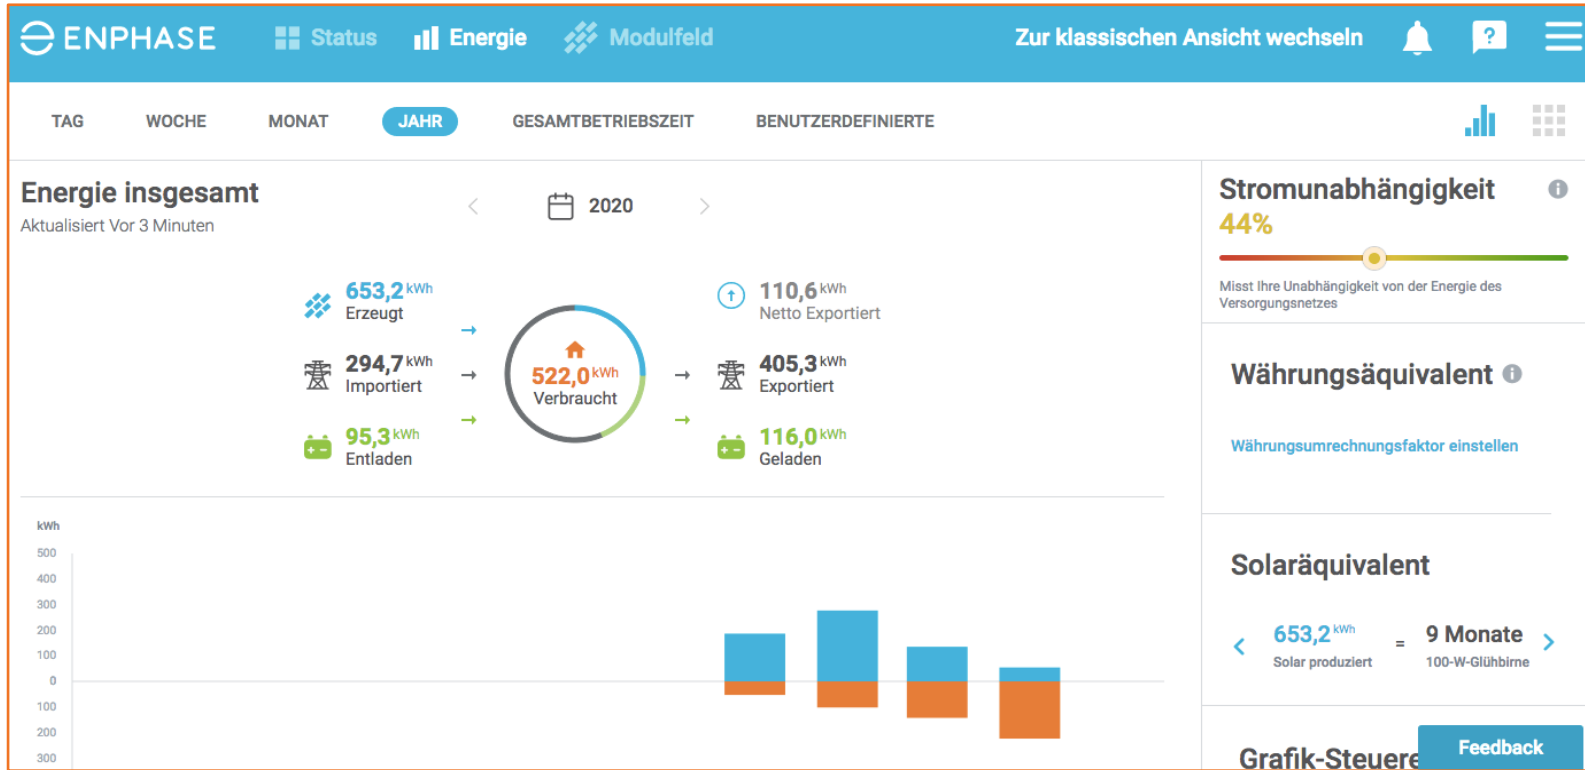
ENPHASE Status Energie Modulfeld Zur klassischen Ansicht wechseln

TAG WOCHE MONAT JAHR GESAMTBETRIEBSZEIT BENUTZERDEFINIERTE

Energie insgesamt
Aktualisiert Vor 3 Minuten

2020

653,2 kWh
Erzeugt

294,7 kWh
Importiert

95,3 kWh
Entladen

522,0 kWh
Verbraucht

110,6 kWh
Netto Exportiert

405,3 kWh
Exportiert

116,0 kWh
Geladen

kWh
500
400
300
200
100
0
100
200
300

Stromunabhängigkeit
44%
Misst Ihre Unabhängigkeit von der Energie des Versorgungsnetzes

Währungsäquivalent
Währungsumrechnungsfaktor einstellen

Solaräquivalent
653,2 kWh
Solar produziert
=
9 Monate
100-W-Glühbirne

Grafik-Steuere

Feedback